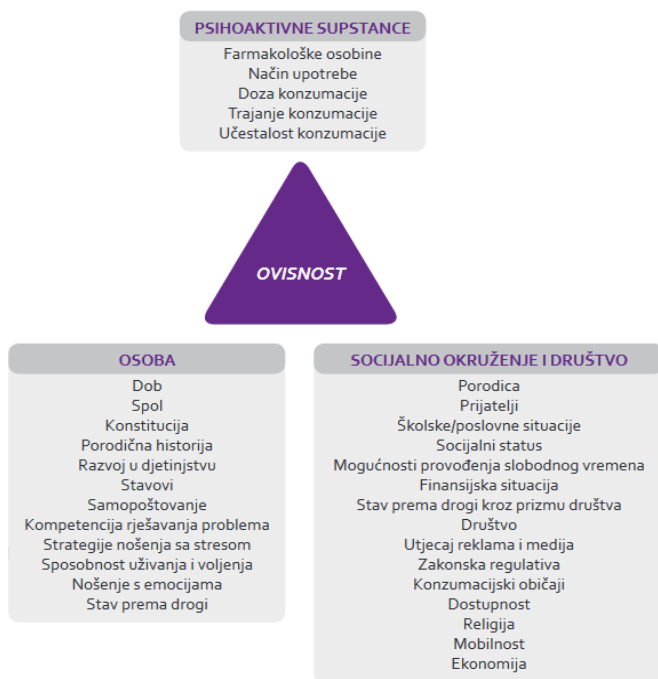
PSIHOAKTIVNE SUPSTANCE
Farmakološke osobine
Način upotrebe
Doza konzumacije
Trajanje konzumacije
Učestalost konzumacije

OVISNOST

OSOBA
Dob
Spol
Konstitucija
Porodična historija
Razvoj u djetinjstvu
Stavovi
Samopoštovanje
Kompetencija rješavanja problema
Strategije nošenja sa stresom
Sposobnost uživanja i voljenja
Nošenje s emocijama
Stav prema drogi

SOCIJALNO OKRUŽENJE I DRUŠTVO
Porodica
Prijatelji
Školske/poslovne situacije
Socijalni status
Mogućnosti provođenja slobodnog vremena
Finansijska situacija
Stav prema drogi kroz prizmu društva
Društvo
Utjecaj reklama i medija
Zakonska regulativa
Konzumacijski običaji
Dostupnost
Religija
Mobilnost
Ekonomija